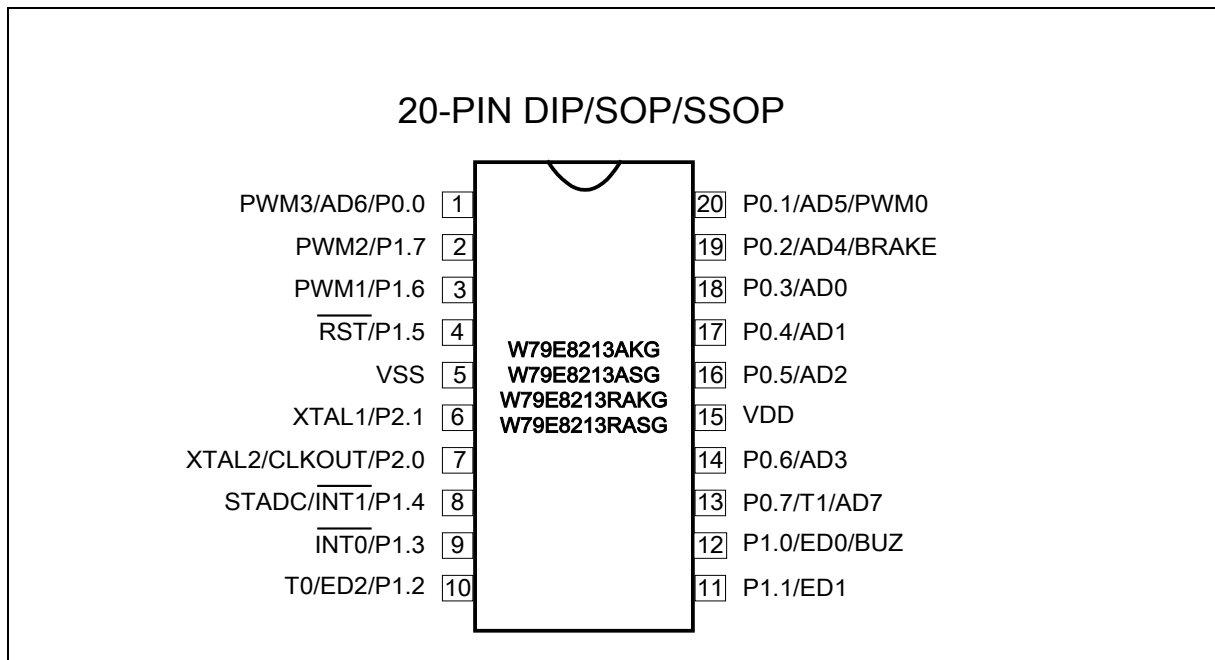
20-PIN DIP/SOP/SSOP

PWM3/AD6/P0.0 1
PWM2/P1.7 2
PWM1/P1.6 3
$\overline{RST}$/P1.5 4
VSS 5
XTAL1/P2.1 6
XTAL2/CLKOUT/P2.0 7
STADC/$\overline{INT1}$/P1.4 8
$\overline{INT0}$/P1.3 9
T0/ED2/P1.2 10

W79E8213AKG
W79E8213ASG
W79E8213RAKG
W79E8213RASG

20 P0.1/AD5/PWM0
19 P0.2/AD4/BRAKE
18 P0.3/AD0
17 P0.4/AD1
16 P0.5/AD2
15 VDD
14 P0.6/AD3
13 P0.7/T1/AD7
12 P1.0/ED0/BUZ
11 P1.1/ED1